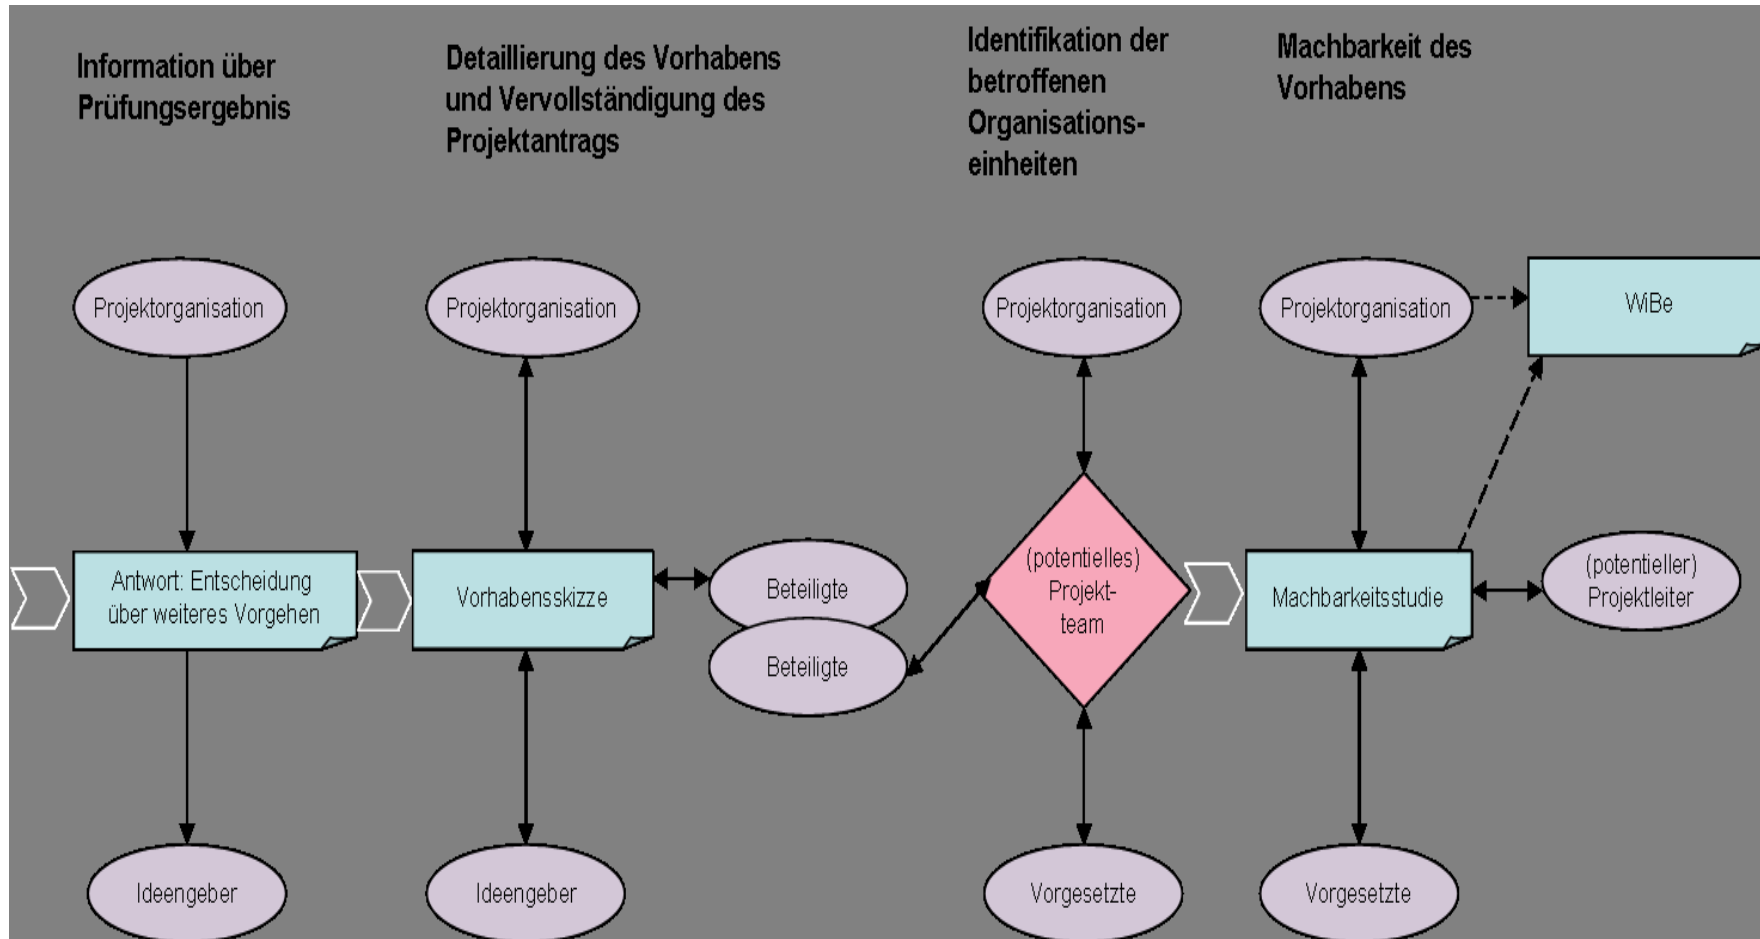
Information über Prüfungsergebnis

Detaillierung des Vorhabens und Vervollständigung des Projektantrags

Identifikation der betroffenen Organisations-einheiten

Machbarkeit des Vorhabens

Projektorganisation

Projektorganisation

Projektorganisation

Projektorganisation

WiBe

Antwort: Entscheidung über weiteres Vorgehen

Vorhabensskizze

Beteiligte

Beteiligte

(potentielles) Projekt-team

Machbarkeitsstudie

(potentieller) Projektleiter

Ideengeber

Ideengeber

Vorgesetzte

Vorgesetzte